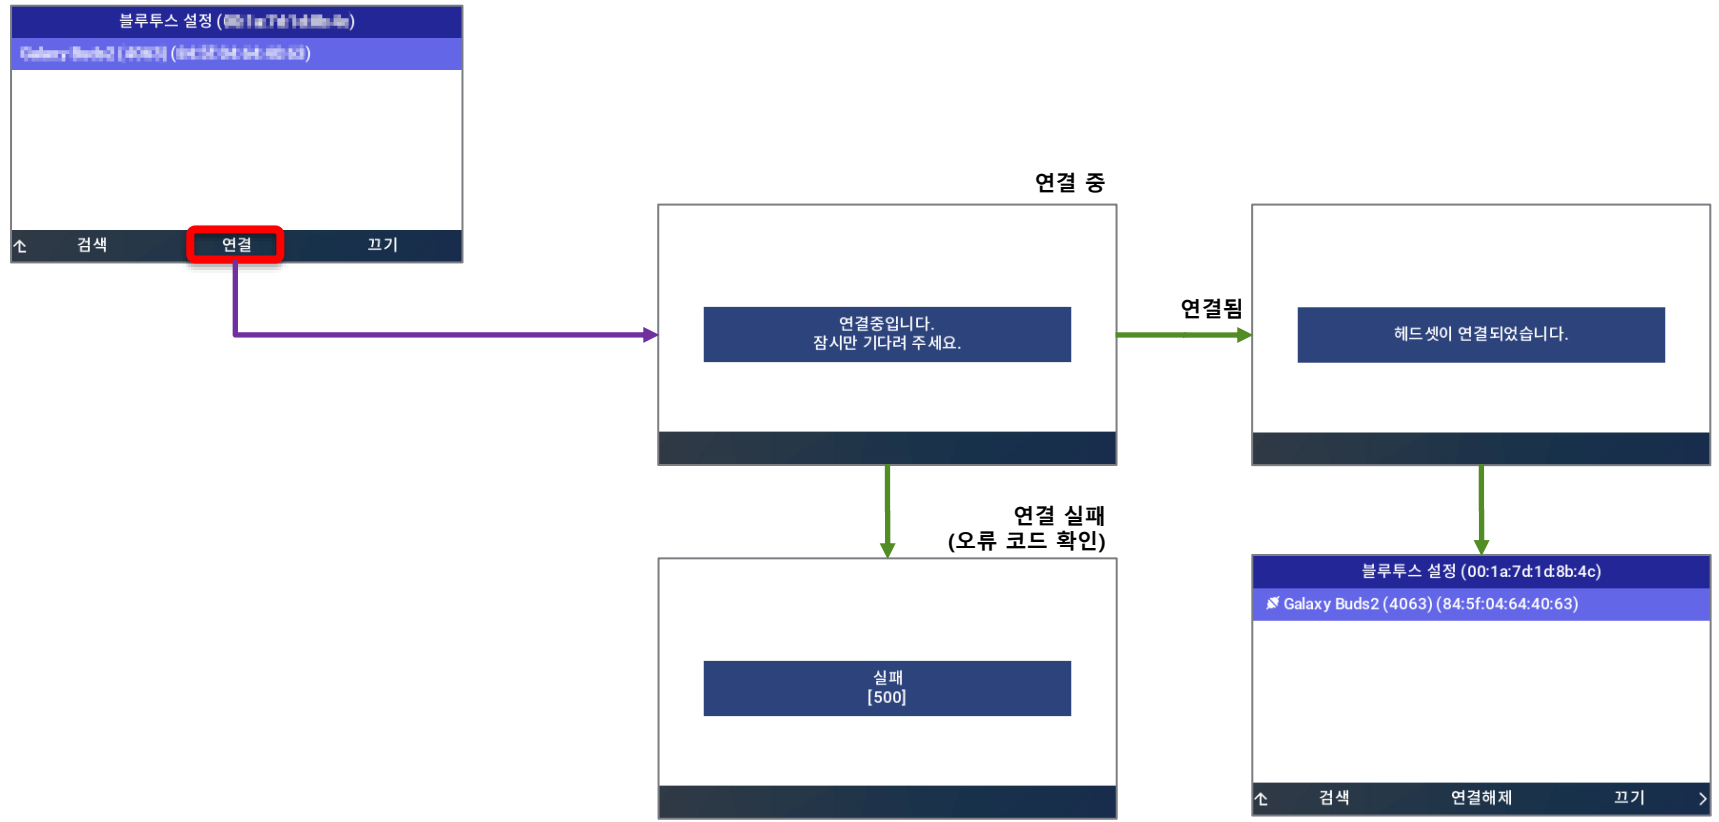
블루투스 설정 ([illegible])

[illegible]

검색
연결
끄기

연결 중

연결중입니다.
잠시만 기다려 주세요.

연결됨

헤드셋이 연결되었습니다.

연결 실패
(오류 코드 확인)

실패
[500]

블루투스 설정 (00:1a:7d:1d:8b:4c)

Galaxy Buds2 (4063) (84:5f:04:64:40:63)

검색
연결해제
끄기